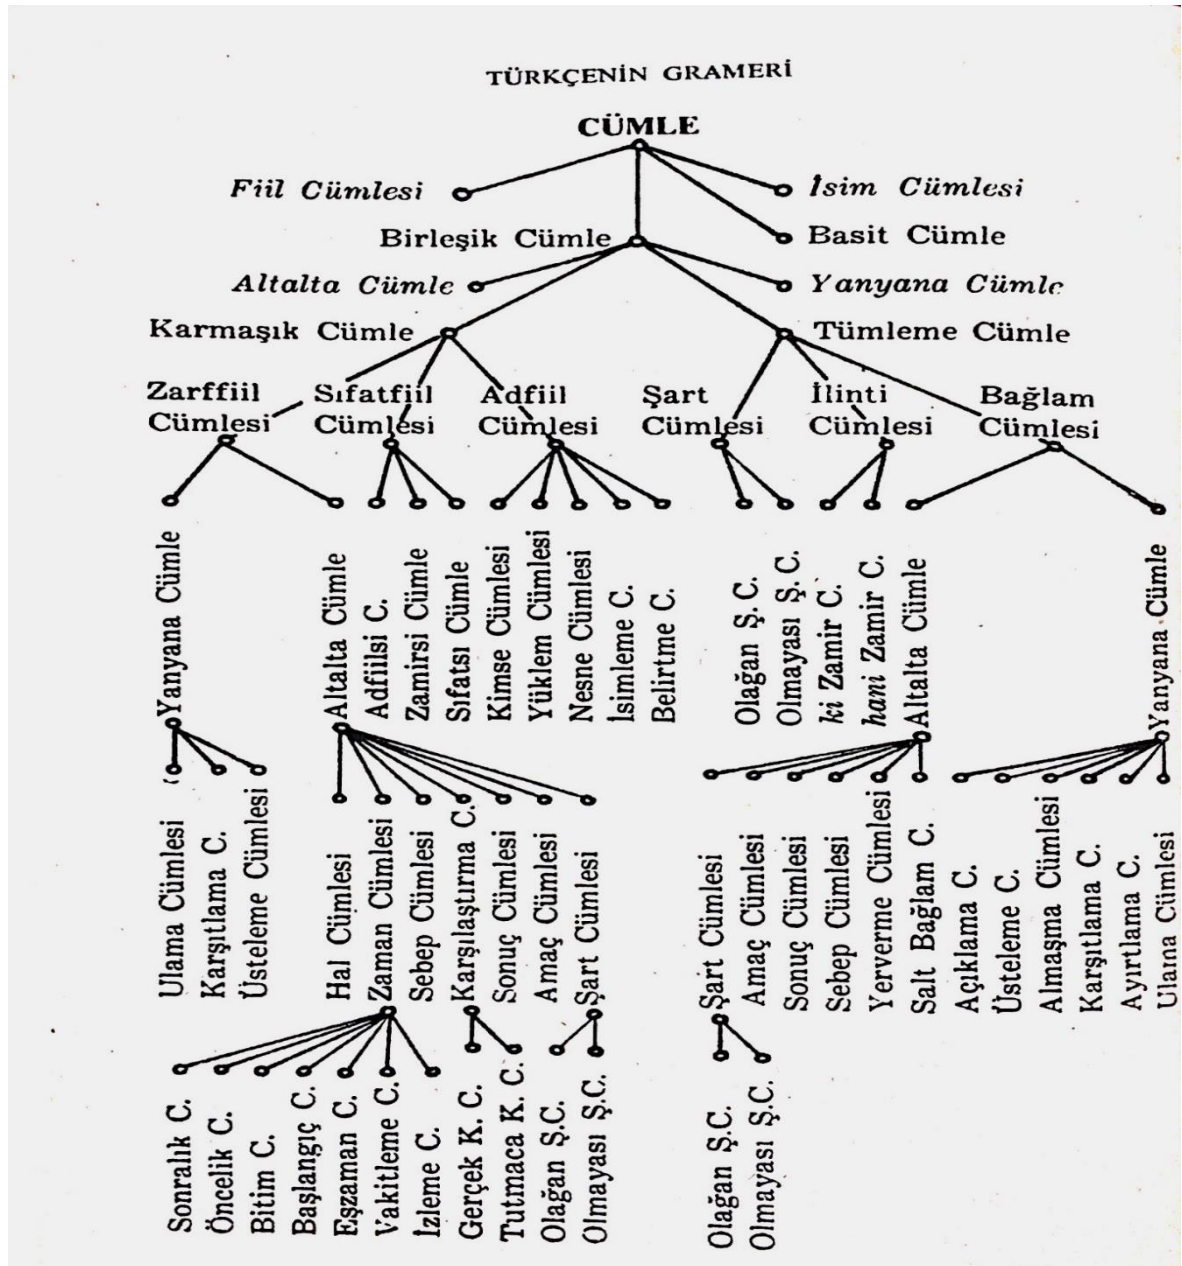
TÜRKÇENİN GRAMERİ

CÜMLE

Fiil Cümlesi

İsim Cümlesi

Birleşik Cümle

Basit Cümle

Altalta Cümle

Yanyana Cümle

Karmaşık Cümle

Tümleme Cümle

Zarffiil Cümlesi

Sıfatfiil Cümlesi

Adfiil Cümlesi

Şart Cümlesi

İlinti Cümlesi

Bağlam Cümlesi

Yanyana Cümle

Altalta Cümle

Adfiilsi C.

Zamirsi Cümle

Sıfatsı Cümle

Kimse Cümlesi

Yüklem Cümlesi

Nesne Cümlesi

İsimleme C.

Belirtme C.

Olağan Ş. C.

Olmayası Ş. C.

ki Zamir C.

hani Zamir C.

Altalta Cümle

Yanyana Cümle

Ulama Cümlesi

Karşıtlama C.

Üsteleme Cümlesi

Hal Cümlesi

Zaman Cümlesi

Sebep Cümlesi

Karşılaştırma C.

Sonuç Cümlesi

Amaç Cümlesi

Şart Cümlesi

Şart Cümlesi

Amaç Cümlesi

Sonuç Cümlesi

Sebep Cümlesi

Yerverme Cümlesi

Salt Bağlam C.

Açıklama C.

Üsteleme C.

Almaşma Cümlesi

Karşıtlama C.

Ayırtlama C.

Ulama Cümlesi

Sonralık C.

Öncelik C.

Bitim C.

Başlangıç C.

Eşzaman C.

Vakitleme C.

İzleme C.

Gerçek K. C.

Tutmaca K. C.

Olağan Ş.C.

Olmayası Ş.C.

Olağan Ş.C.

Olmayası Ş.C.